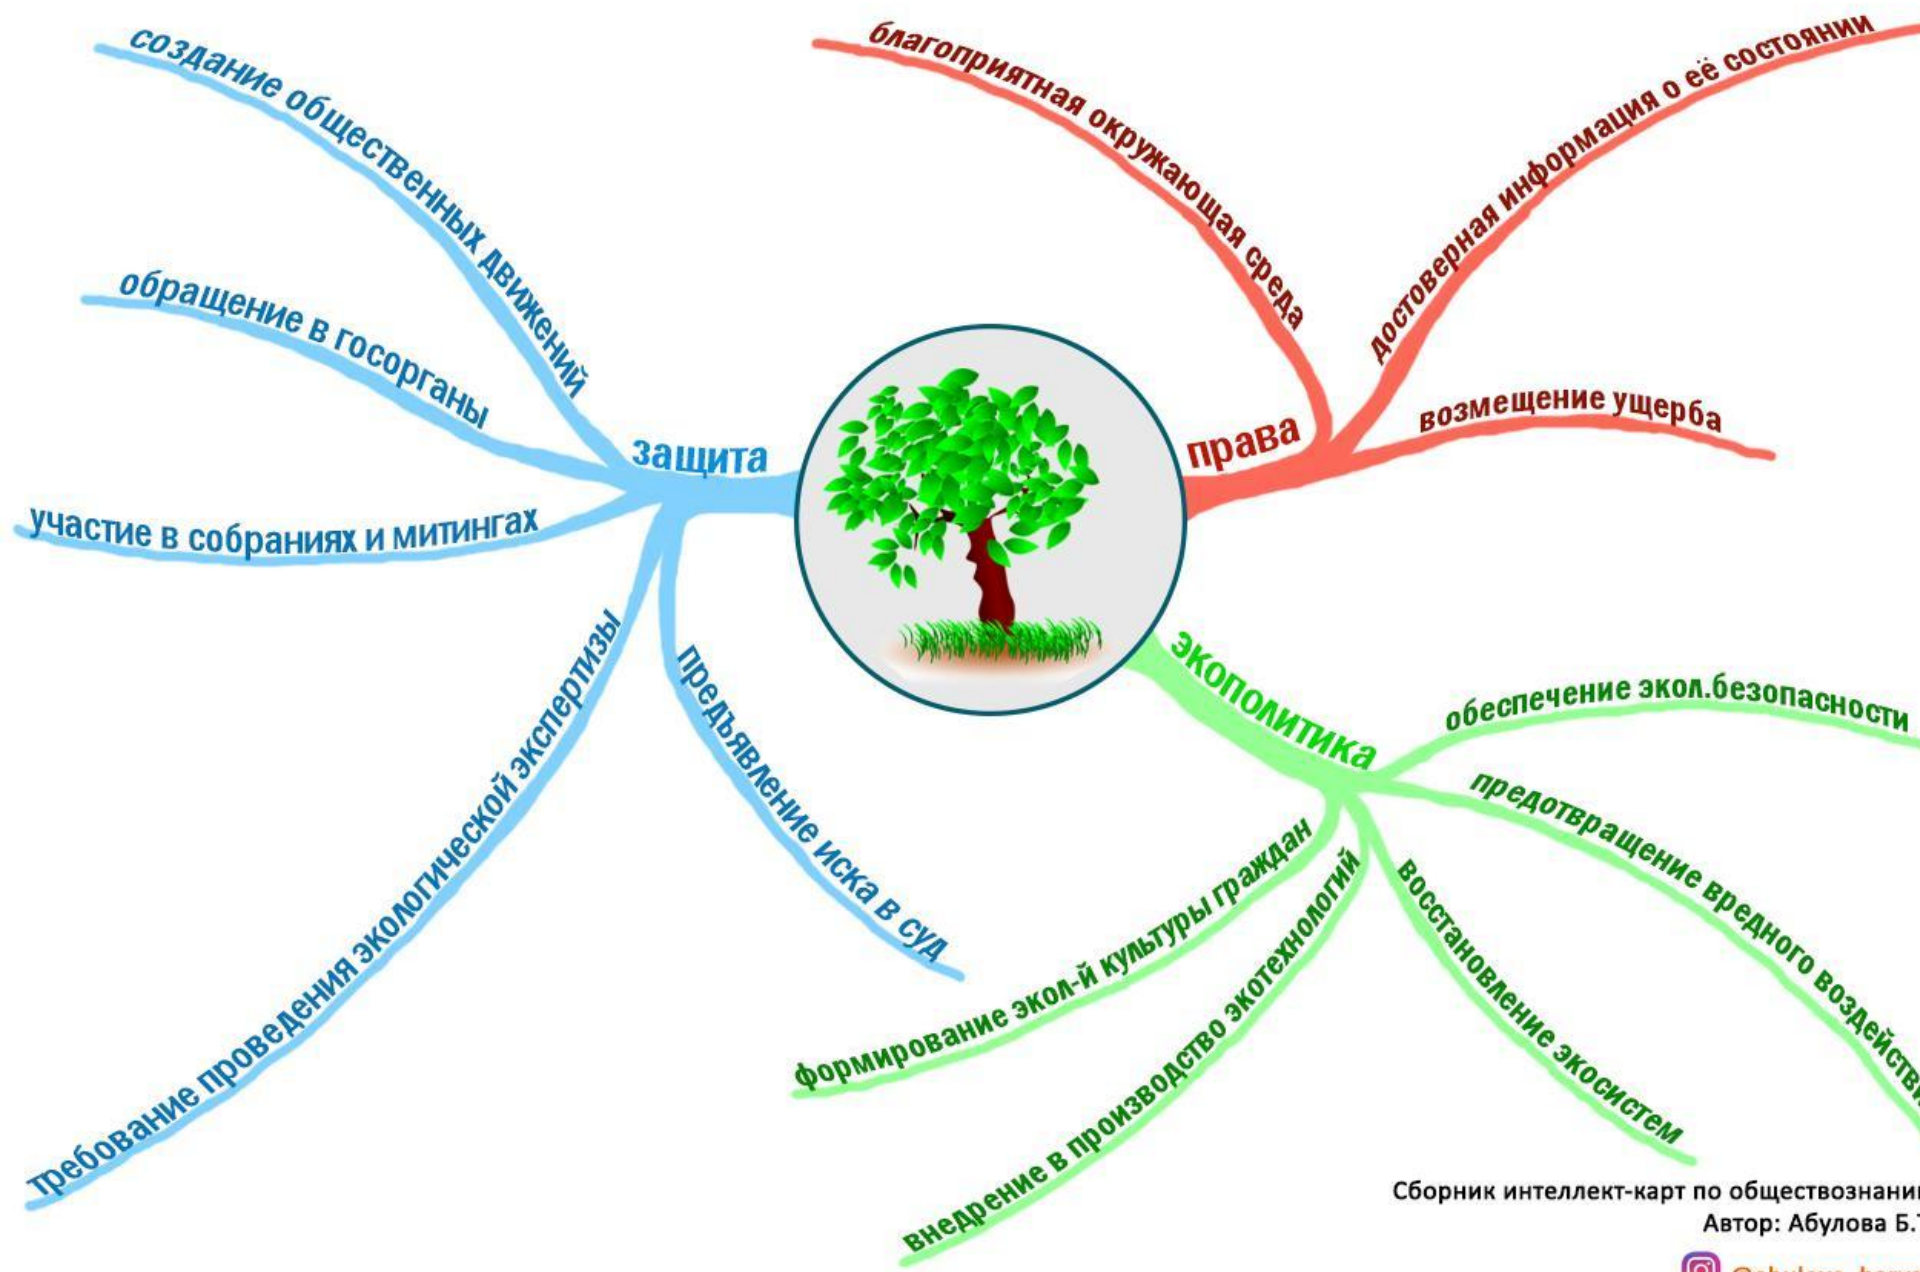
защита

создание общественных движений

обращение в госорганы

участие в собраниях и митингах

требование проведения экологической экспертизы

предъявление иска в суд

права

благоприятная окружающая среда

достоверная информация о её состоянии

возмещение ущерба

экополитика

обеспечение экол.безопасности

предотвращение вредного воздейств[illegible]

восстановление экосистем

внедрение в производство экотехнологий

формирование экол-й культуры граждан

Сборник интеллект-карт по обществознани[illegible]
Автор: Абулова Б.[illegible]

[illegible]